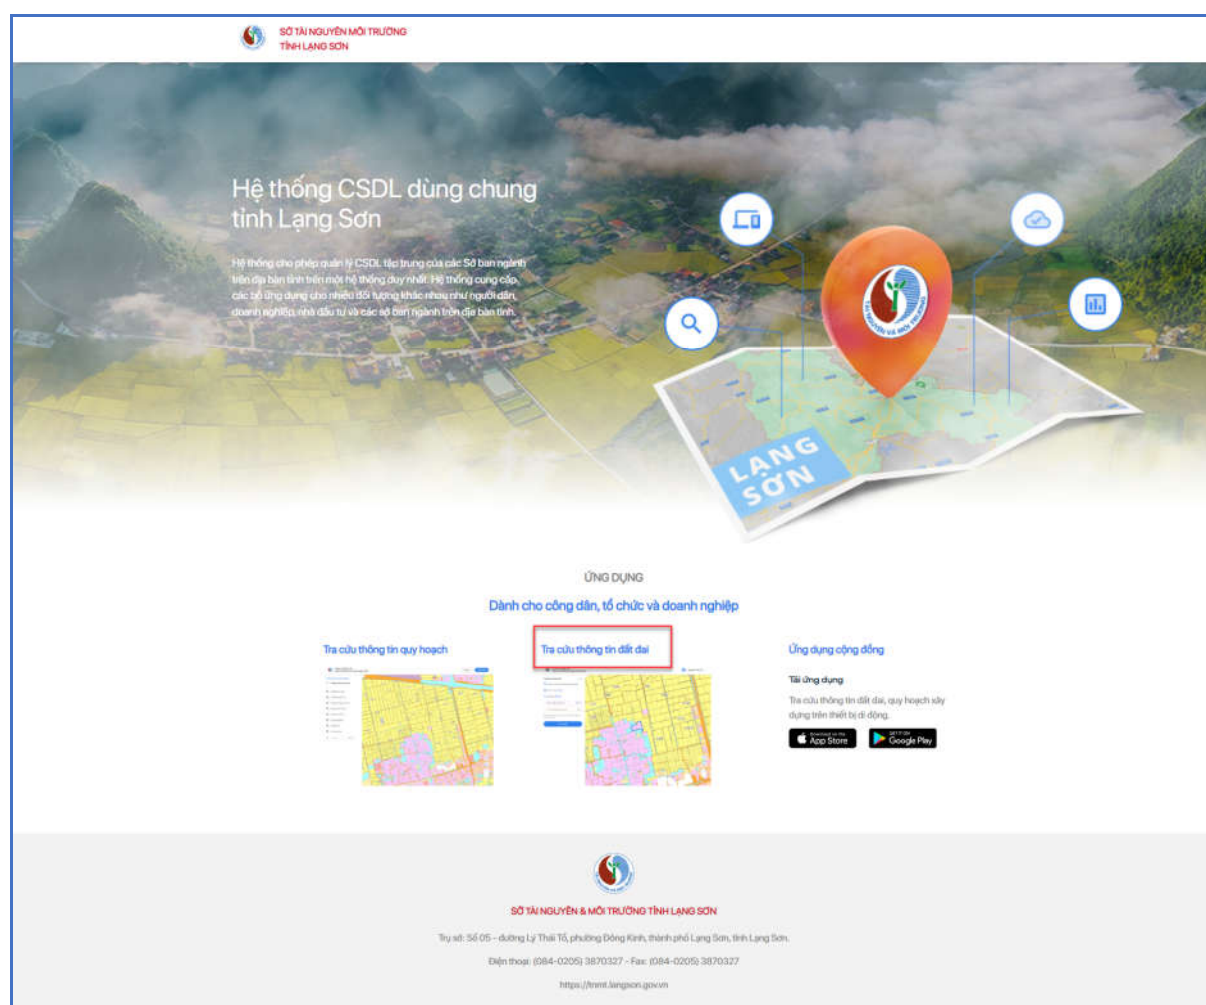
SỞ TÀI NGUYÊN MÔI TRƯỜNG
TỈNH LẠNG SƠN

Hệ thống CSDL dùng chung tỉnh Lạng Sơn

Hệ thống cho phép quản lý CSDL tập trung của các Sở ban ngành trên địa bàn tỉnh trên một hệ thống duy nhất. Hệ thống cung cấp các bộ ứng dụng cho nhiều đối tượng khác nhau như người dân, doanh nghiệp, nhà đầu tư và các sở ban ngành trên địa bàn tỉnh.

LẠNG SƠN

ỨNG DỤNG

Dành cho công dân, tổ chức và doanh nghiệp

Tra cứu thông tin quy hoạch

Tra cứu thông tin đất đai

Ứng dụng cộng đồng

Tải ứng dụng

Tra cứu thông tin đất đai, quy hoạch xây dựng trên thiết bị di động.

App Store

Google Play

SỞ TÀI NGUYÊN & MÔI TRƯỜNG TỈNH LẠNG SƠN

Trụ sở: Số 05 - đường Lý Thái Tổ, phường Đông Kinh, thành phố Lạng Sơn, tỉnh Lạng Sơn.

Điện thoại: (084-0205) 3870327 - Fax: (084-0205) 3870327

https://tnmt.langson.gov.vn